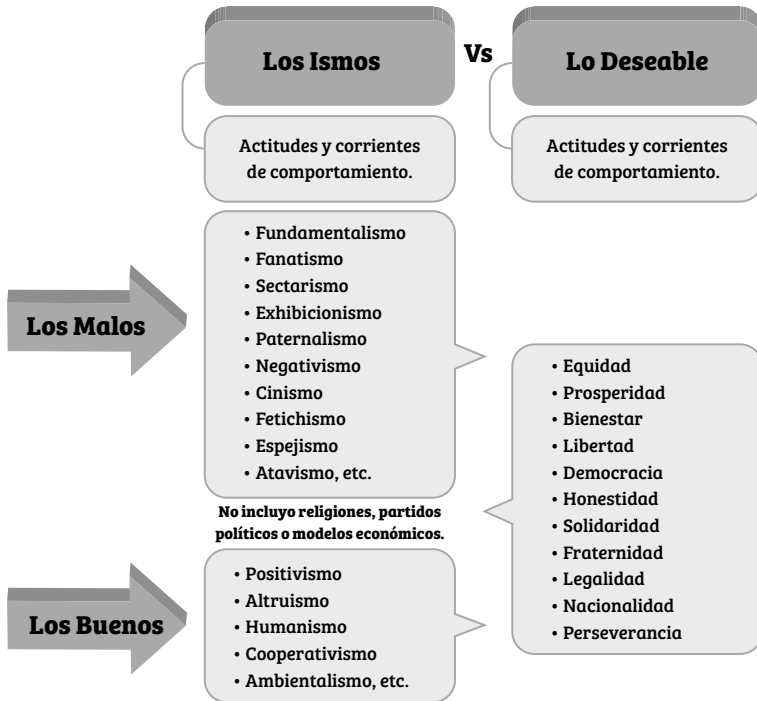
Los Ismos

Vs

Lo Deseable

Actitudes y corrientes de comportamiento.

Actitudes y corrientes de comportamiento.

Los Malos

• Fundamentalismo
• Fanatismo
• Sectarismo
• Exhibicionismo
• Paternalismo
• Negativismo
• Cinismo
• Fetichismo
• Espejismo
• Atavismo, etc.

No incluyo religiones, partidos políticos o modelos económicos.

• Equidad
• Prosperidad
• Bienestar
• Libertad
• Democracia
• Honestidad
• Solidaridad
• Fraternidad
• Legalidad
• Nacionalidad
• Perseverancia

Los Buenos

• Positivismo
• Altruismo
• Humanismo
• Cooperativismo
• Ambientalismo, etc.